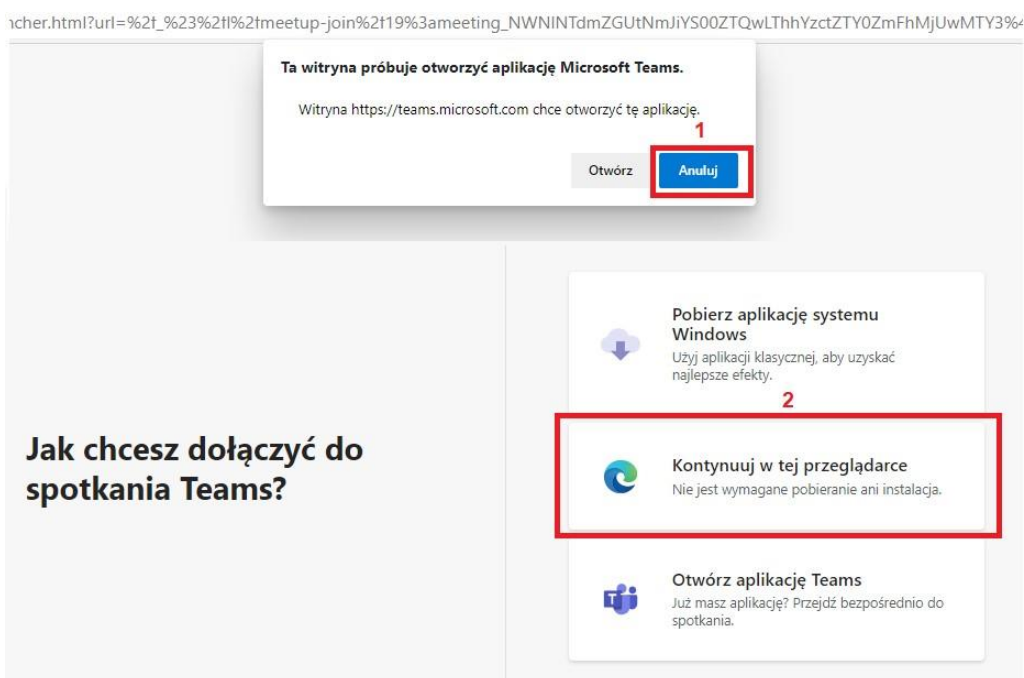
ıcher.html?url=%2f_%23%2fl%2fmeetup-join%2f19%3ameeting_NWNlNTdmZGUtNmJiYS00ZTQwLThhYzctZTY0ZmFhMjUwMTY3%

Ta witryna próbuje otworzyć aplikację Microsoft Teams.

Witryna https://teams.microsoft.com chce otworzyć tę aplikację.

1

Otwórz

Anuluj

Jak chcesz dołączyć do spotkania Teams?

Pobierz aplikację systemu Windows
Użyj aplikacji klasycznej, aby uzyskać najlepsze efekty.

2

Kontynuuj w tej przeglądarce
Nie jest wymagane pobieranie ani instalacja.

Otwórz aplikację Teams
Już masz aplikację? Przejdź bezpośrednio do spotkania.